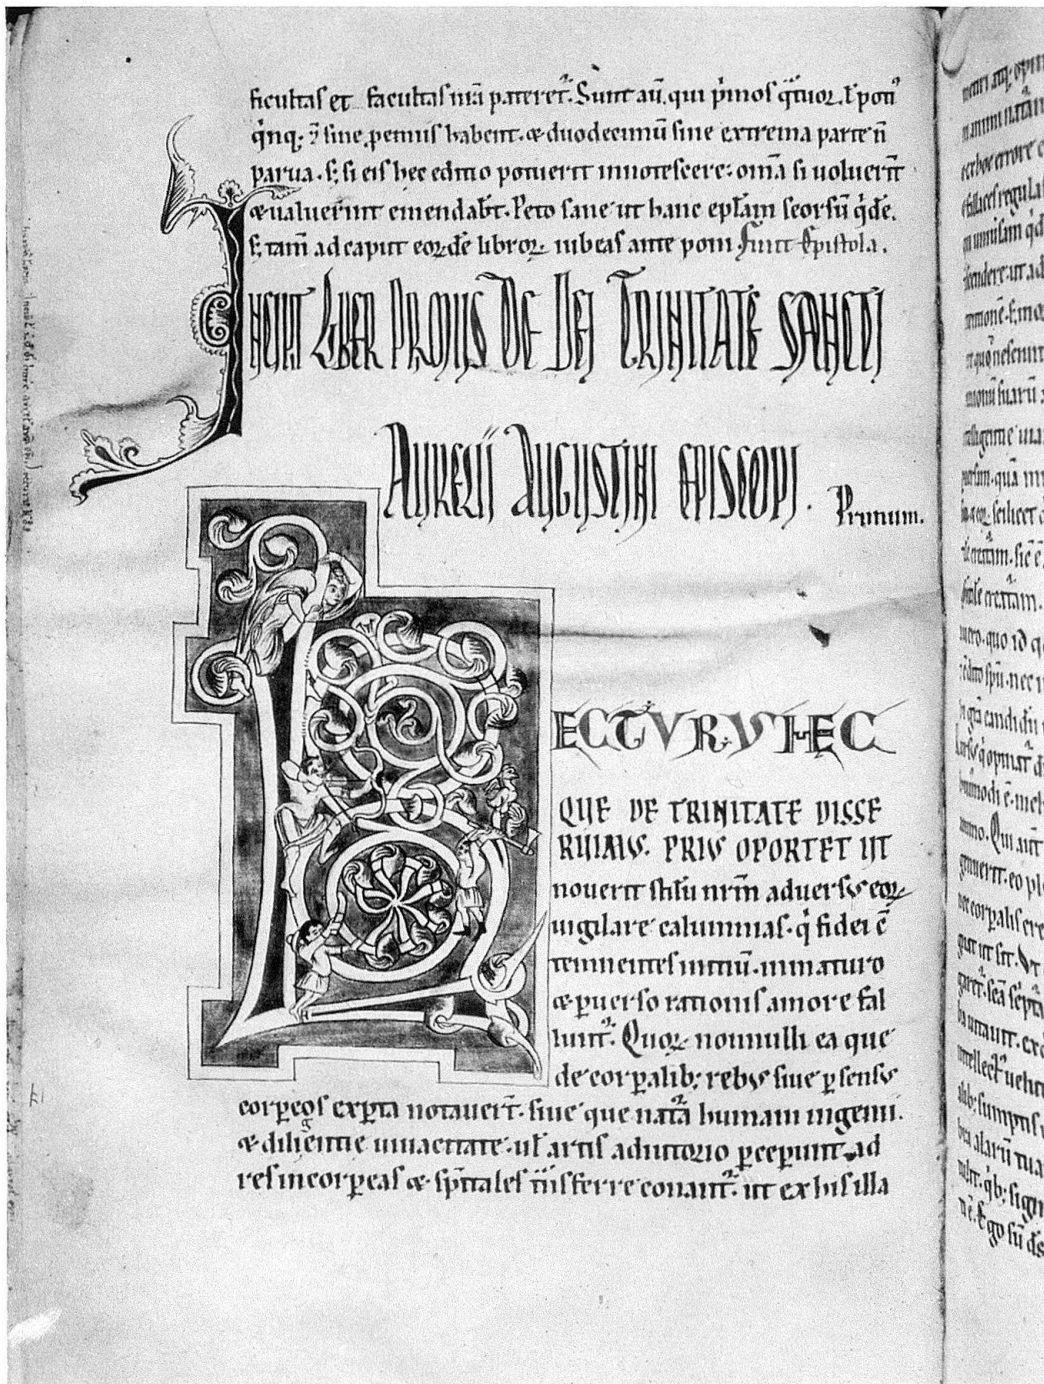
ficultas et facultas n͞ra pateret. Sunt a͞u qui p͞mos quatuor t p͞ostea q͞nq: ꝛ sine, penitus habent. ⁊ duodecimu͞ sine extrema parte n͞ parua. s; si eis hec edito potuerit innotescere: omia si uoluerint ⁊ ualuerint emendabunt. Peto sane ut hanc ep͞lam seorsu͞ q͞de. s; tam͞ ad caput eorum͞ librorum͞ iubeas ante poni. Finit Epistola.

INCIPIT LIBER PRIMUS DE DEI TRINITATE SANCTI AURELII AUGUSTINI EPISCOPI. Primum.

LECTURUS HEC QUE DE TRINITATE DISSERIMUS. PRIUS OPORTET UT nouerit stilu͞ n͞rm aduersus eorum uigilare calumnias. q̄ fidei c̄temnentes initiu͞. inmaturo ⁊ peruerso rationis amore fallunt. Quorum͞ nonnulli ea que de corpalib; reb; siue p sensus corporeos experta notauerit. siue que nat͞a humani ingenii. ⁊ diligentie uiuacitate. ul artis adiutorio peeperunt. ad res incorporeas ⁊ sp͞itales transferre conant. ut ex his illa

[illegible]